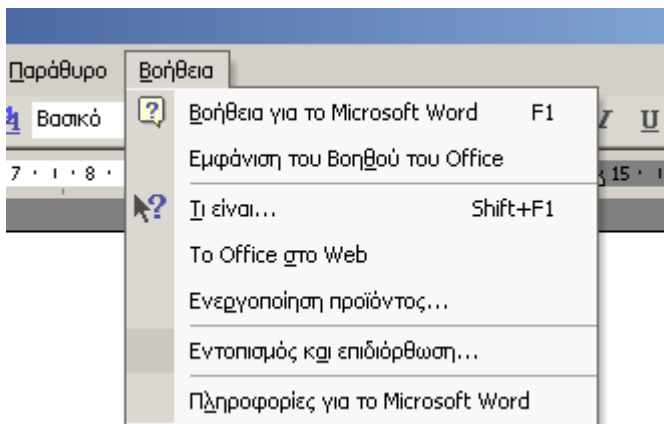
Παράθυρο Βοήθεια

Βασικό

7 · 1 · 8 ·

Βοήθεια για το Microsoft Word F1

Εμφάνιση του Βοηθού του Office

Τι είναι... Shift+F1

Το Office στο Web

Ενεργοποίηση προϊόντος...

Εντοπισμός και επιδιόρθωση...

Πληροφορίες για το Microsoft Word

I U

15 ·